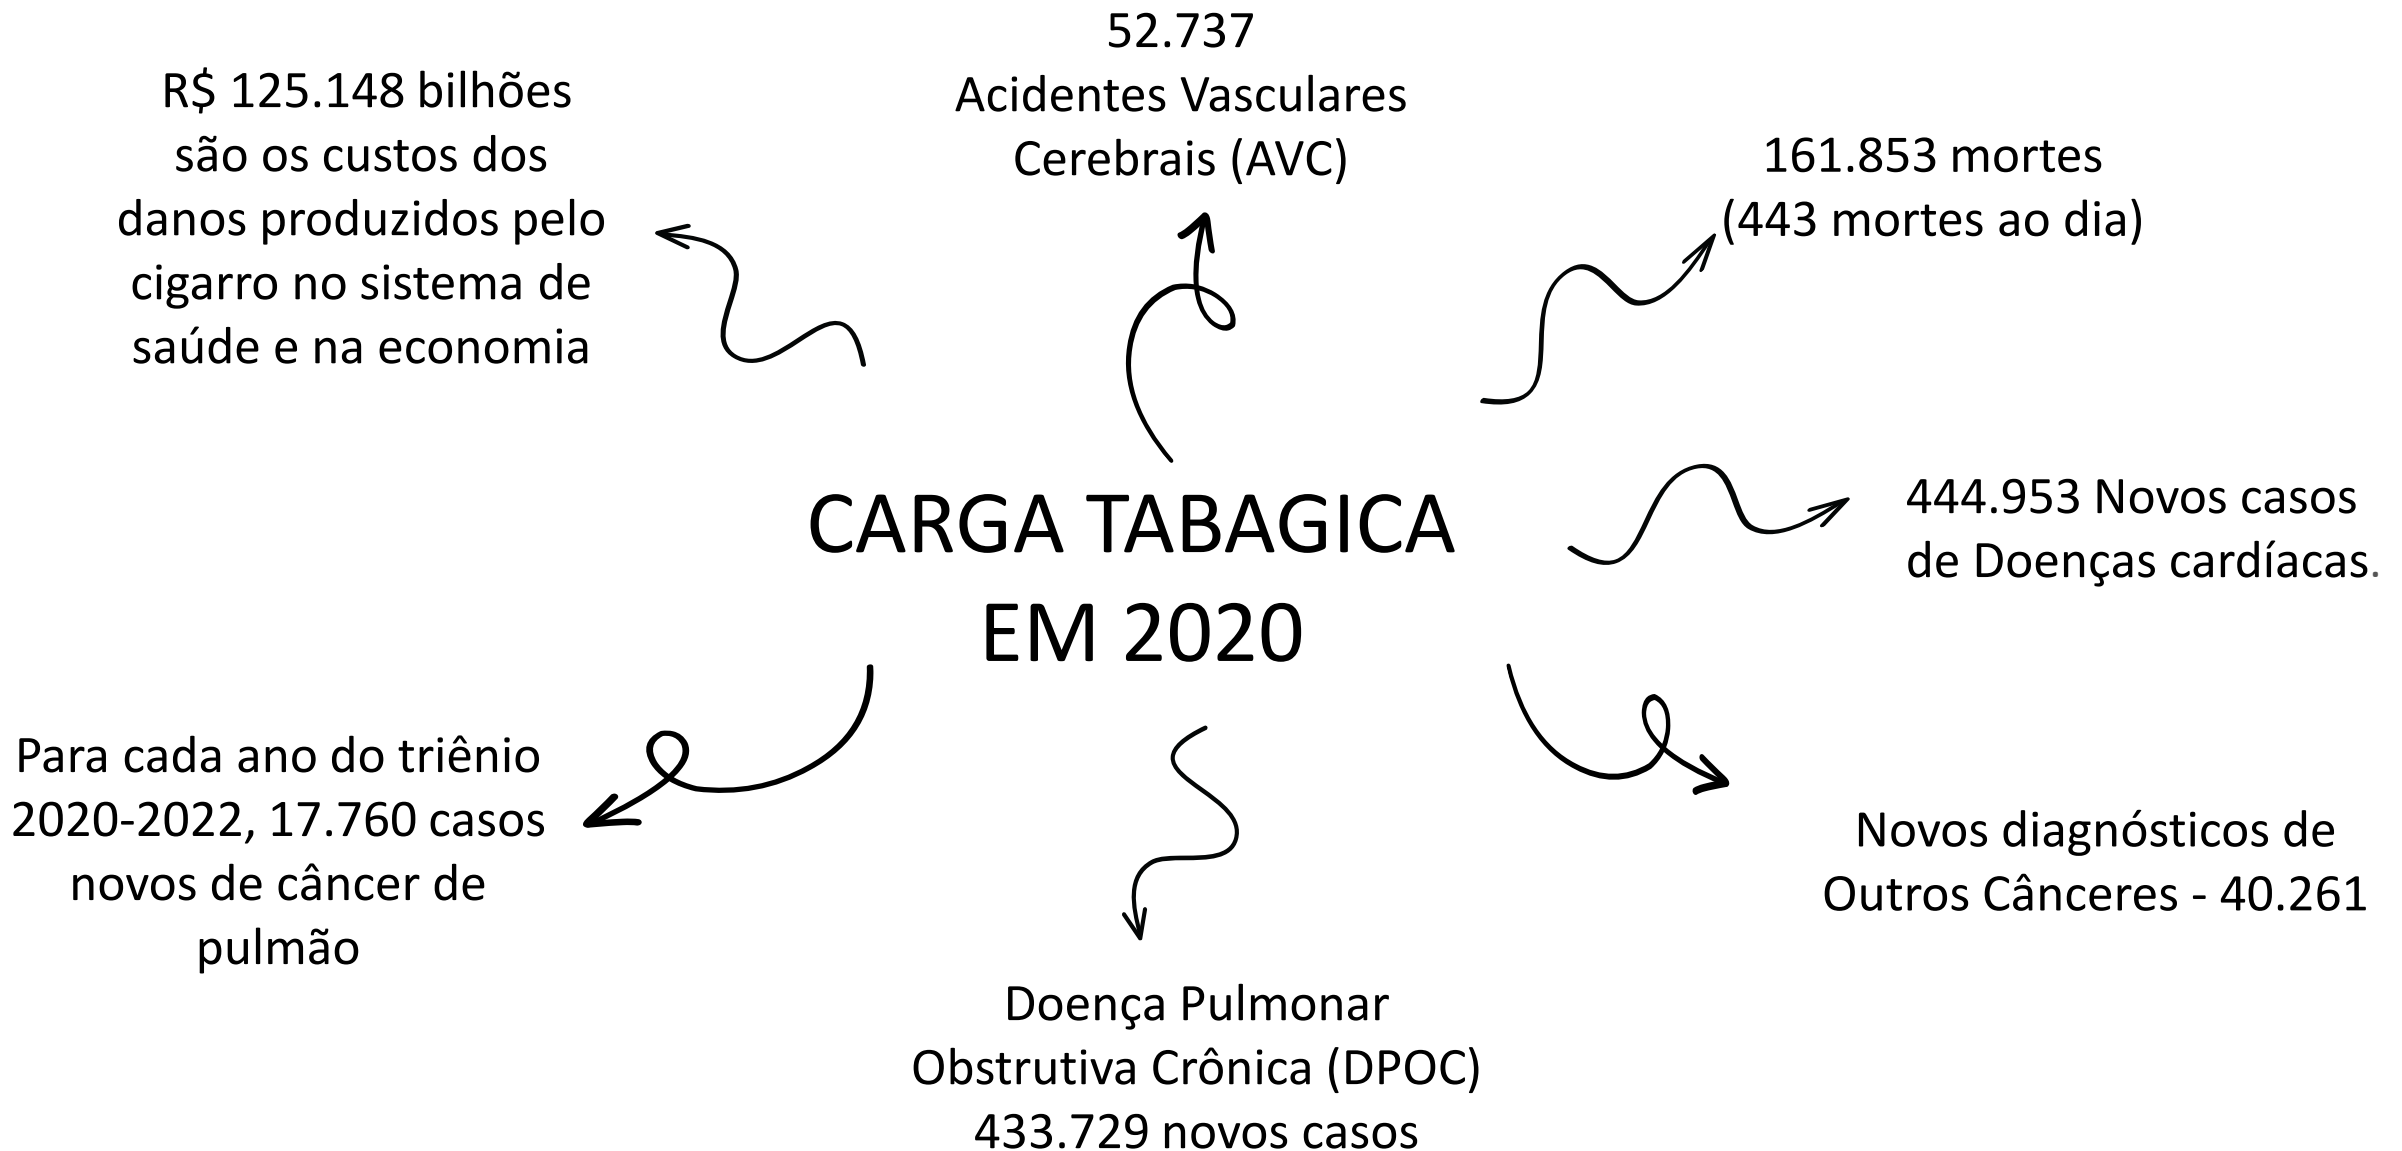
R$ 125.148 bilhões são os custos dos danos produzidos pelo cigarro no sistema de saúde e na economia

52.737
Acidentes Vasculares Cerebrais (AVC)

161.853 mortes
(443 mortes ao dia)

CARGA TABAGICA
EM 2020

444.953 Novos casos de Doenças cardíacas.

Para cada ano do triênio 2020-2022, 17.760 casos novos de câncer de pulmão

Doença Pulmonar Obstrutiva Crônica (DPOC)
433.729 novos casos

Novos diagnósticos de Outros Cânceres - 40.261